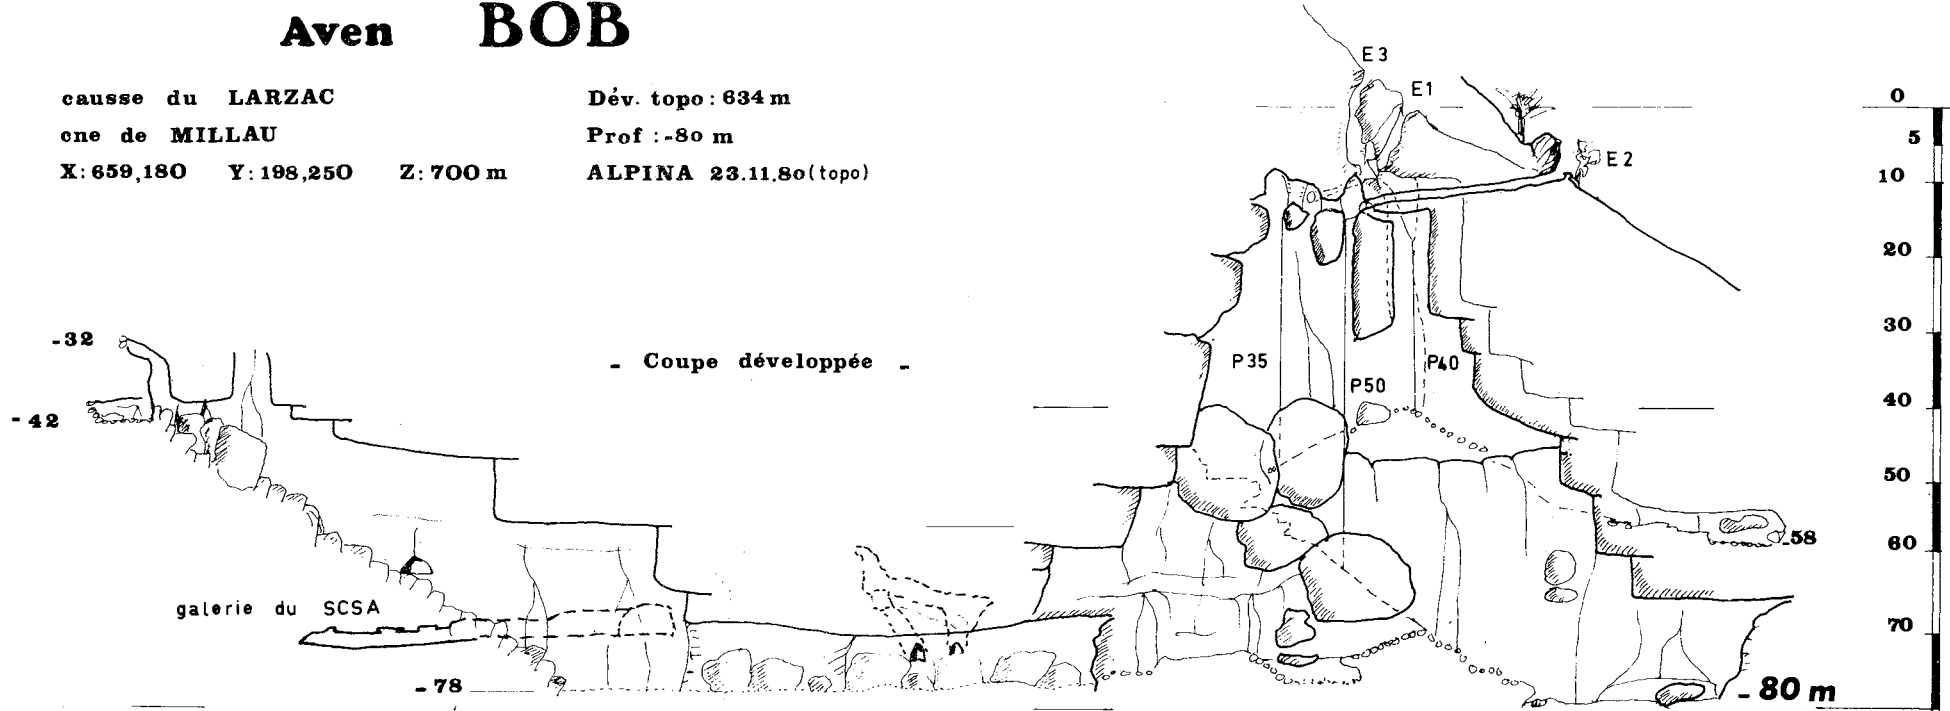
Aven BOB

causse du LARZAC
cne de MILLAU
X: 659,180 Y: 198,250 Z: 700 m

Dév. topo : 634 m
Prof : -80 m
ALPINA 23.11.80 (topo)

E 3
E1
E 2

0
5
10
20
30
40
50
60
70

-32
- 42

- Coupe développée -

P35
P50
P40

58

galerie du SCSA

- 78

- 80 m